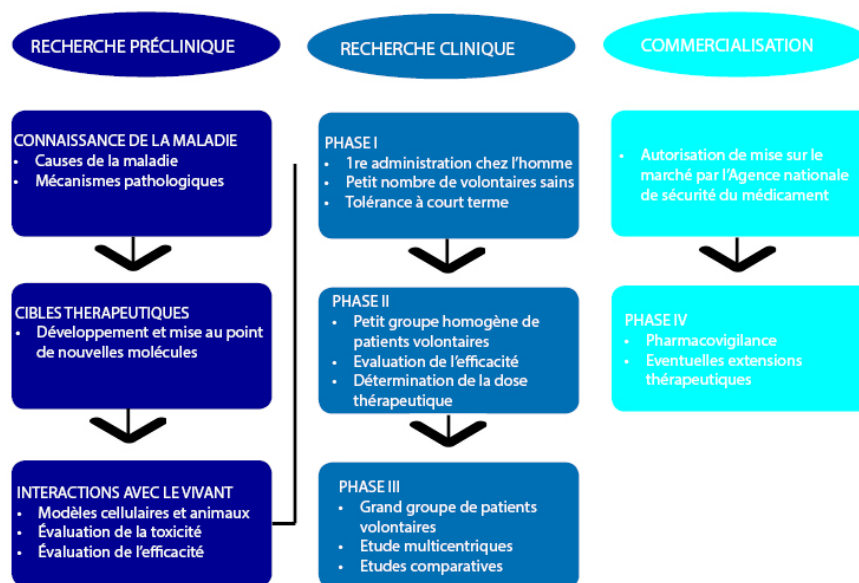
RECHERCHE PRÉCLINIQUE

CONNAISSANCE DE LA MALADIE
• Causes de la maladie
• Mécanismes pathologiques

CIBLES THERAPEUTIQUES
• Développement et mise au point de nouvelles molécules

INTERACTIONS AVEC LE VIVANT
• Modèles cellulaires et animaux
• Évaluation de la toxicité
• Évaluation de l'efficacité

RECHERCHE CLINIQUE

PHASE I
• 1re administration chez l'homme
• Petit nombre de volontaires sains
• Tolérance à court terme

PHASE II
• Petit groupe homogène de patients volontaires
• Evaluation de l'efficacité
• Détermination de la dose thérapeutique

PHASE III
• Grand groupe de patients volontaires
• Etude multicentriques
• Etudes comparatives

COMMERCIALISATION

• Autorisation de mise sur le marché par l'Agence nationale de sécurité du médicament

PHASE IV
• Pharmacovigilance
• Eventuelles extensions thérapeutiques